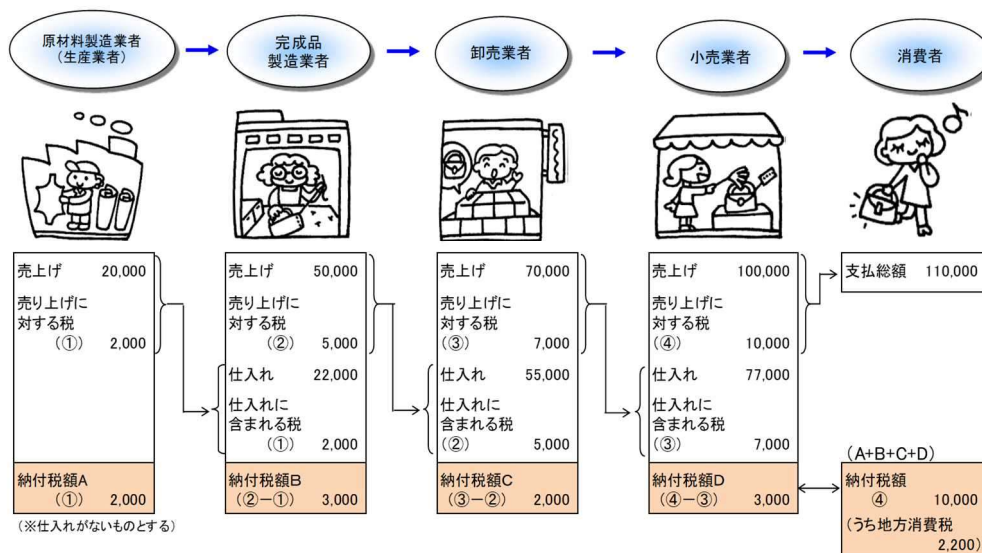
原材料製造業者
(生産業者)

完成品
製造業者

卸売業者

小売業者

消費者

売上げ 20,000
売り上げに対する税
(①) 2,000

納付税額A
(①) 2,000

(※仕入れがないものとする)

売上げ 50,000
売り上げに対する税
(②) 5,000

仕入れ 22,000
仕入れに含まれる税
(①) 2,000

納付税額B
(②−①) 3,000

売上げ 70,000
売り上げに対する税
(③) 7,000

仕入れ 55,000
仕入れに含まれる税
(②) 5,000

納付税額C
(③−②) 2,000

売上げ 100,000
売り上げに対する税
(④) 10,000

仕入れ 77,000
仕入れに含まれる税
(③) 7,000

納付税額D
(④−③) 3,000

支払総額 110,000

(A+B+C+D)
納付税額
④ 10,000
(うち地方消費税 2,200)